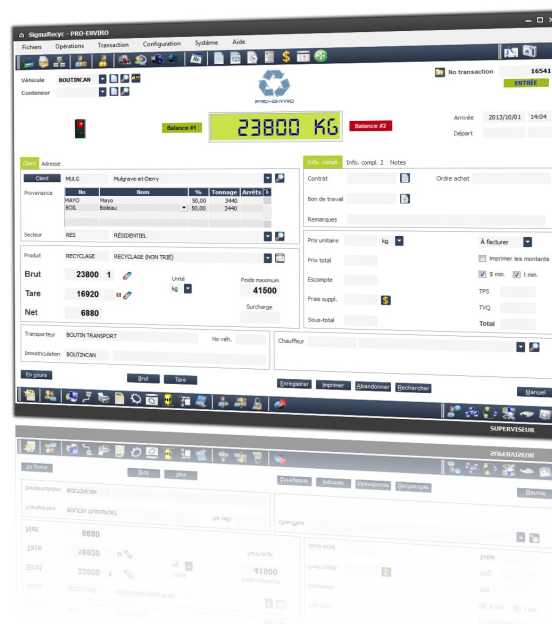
SigmaRecyc - PRO-ENVIRO

Fichiers Opérations Transaction Configuration Système Aide

Véhicule BOUTINCAN
Conteneur

PRO-ENVIRO

No transaction 16541
ENTRÉE

Balance #1 23800 KG Balance #2

Arrivée 2013/10/01 14:04
Départ

Client Adresse

Client MULG Mulgrave-et-Derry

Provenance

| No | Nom | % | Tonnage | Arrêts |
|---|---|---|---|---|
| MAYO | Mayo | 50,00 | 3440 | |
| BOIL | Boileau | 50,00 | 3440 | |

Secteur RES RÉSIDENTIEL

Produit RECYCLAGE RECYCLAGE (NON TRIÉ)

Brut 23800 1
Tare 16920 M
Net 6880

Unité kg
Poids maximum 41500
Surcharge

Info. compl. Info. compl. 2 Notes

Contrat
Commande achat
Bon de travail
Remarques

Prix unitaire kg
À facturer
Prix total
Imprimer les montants
Escompte
$ min. t min.
Frais suppl.
TPS
Sous-total
TVQ
Total

Transporteur BOUTIN TRANSPORT
No véh.
Immatriculation BOUTINCAN

Chauffeur

En cours
Brut Tare
Enregistrer Imprimer Abandonner Rechercher
Manuel

SUPERVISEUR